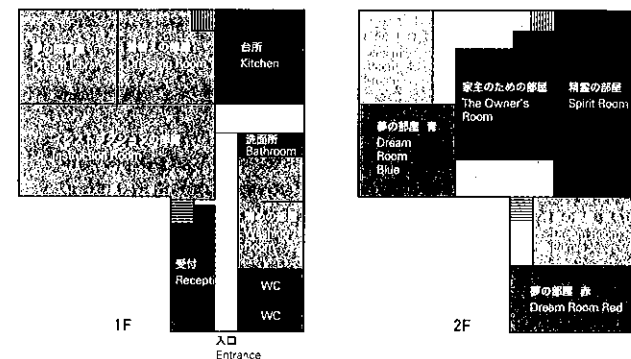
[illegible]
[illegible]
台所
Kitchen
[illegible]
Instruction Room
洗面所
Bathroom
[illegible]
受付
Recept
WC
WC
1F
入口
Entrance

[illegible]
家主のための部屋
The Owner's Room
精霊の部屋
Spirit Room
夢の部屋 青
Dream Room Blue
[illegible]
夢の部屋 赤
Dream Room Red
2F